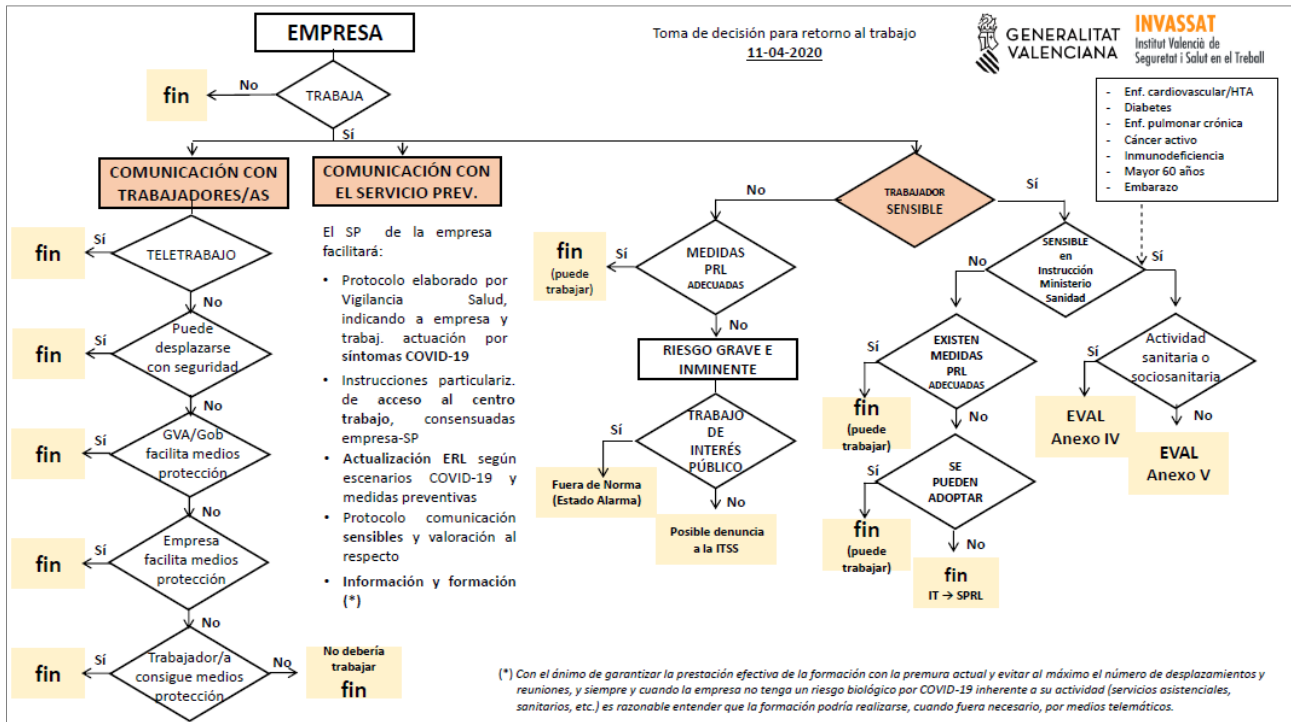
EMPRESA

Toma de decisión para retorno al trabajo
11-04-2020

GENERALITAT VALENCIANA

INVASSAT
Institut Valencià de Seguretat i Salut en el Treball

fin
No
TRABAJA
Sí

COMUNICACIÓN CON TRABAJADORES/AS

COMUNICACIÓN CON EL SERVICIO PREV.

- Enf. cardiovascular/HTA
- Diabetes
- Enf. pulmonar crónica
- Cáncer activo
- Inmunodeficiencia
- Mayor 60 años
- Embarazo

fin
Sí
TELETRABAJO
No

fin
Sí
Puede desplazarse con seguridad
No

fin
Sí
GVA/Gob facilita medios protección
No

fin
Sí
Empresa facilita medios protección
No

fin
Sí
Trabajador/a consigue medios protección
No
No debería trabajar
fin

El SP de la empresa facilitará:

• Protocolo elaborado por Vigilancia Salud, indicando a empresa y trabaj. actuación por síntomas COVID-19
• Instrucciones particulariz. de acceso al centro trabajo, consensuadas empresa-SP
• Actualización ERL según escenarios COVID-19 y medidas preventivas
• Protocolo comunicación sensibles y valoración al respecto
• Información y formación (*)

No
TRABAJADOR SENSIBLE
Sí

fin (puede trabajar)
Sí
MEDIDAS PRL ADECUADAS
No

RIESGO GRAVE E INMINENTE

Sí
TRABAJO DE INTERÉS PÚBLICO
No
Fuera de Norma (Estado Alarma)
Posible denuncia a la ITSS

No
SENSIBLE en Instrucción Ministerio Sanidad
Sí

Sí
EXISTEN MEDIDAS PRL ADECUADAS
No
fin (puede trabajar)

Sí
SE PUEDEN ADOPTAR
No
fin (puede trabajar)
fin
IT → SPRL

Sí
Actividad sanitaria o sociosanitaria
No
EVAL Anexo IV
EVAL Anexo V

(*) Con el ánimo de garantizar la prestación efectiva de la formación con la premura actual y evitar al máximo el número de desplazamientos y reuniones, y siempre y cuando la empresa no tenga un riesgo biológico por COVID-19 inherente a su actividad (servicios asistenciales, sanitarios, etc.) es razonable entender que la formación podría realizarse, cuando fuera necesario, por medios telemáticos.